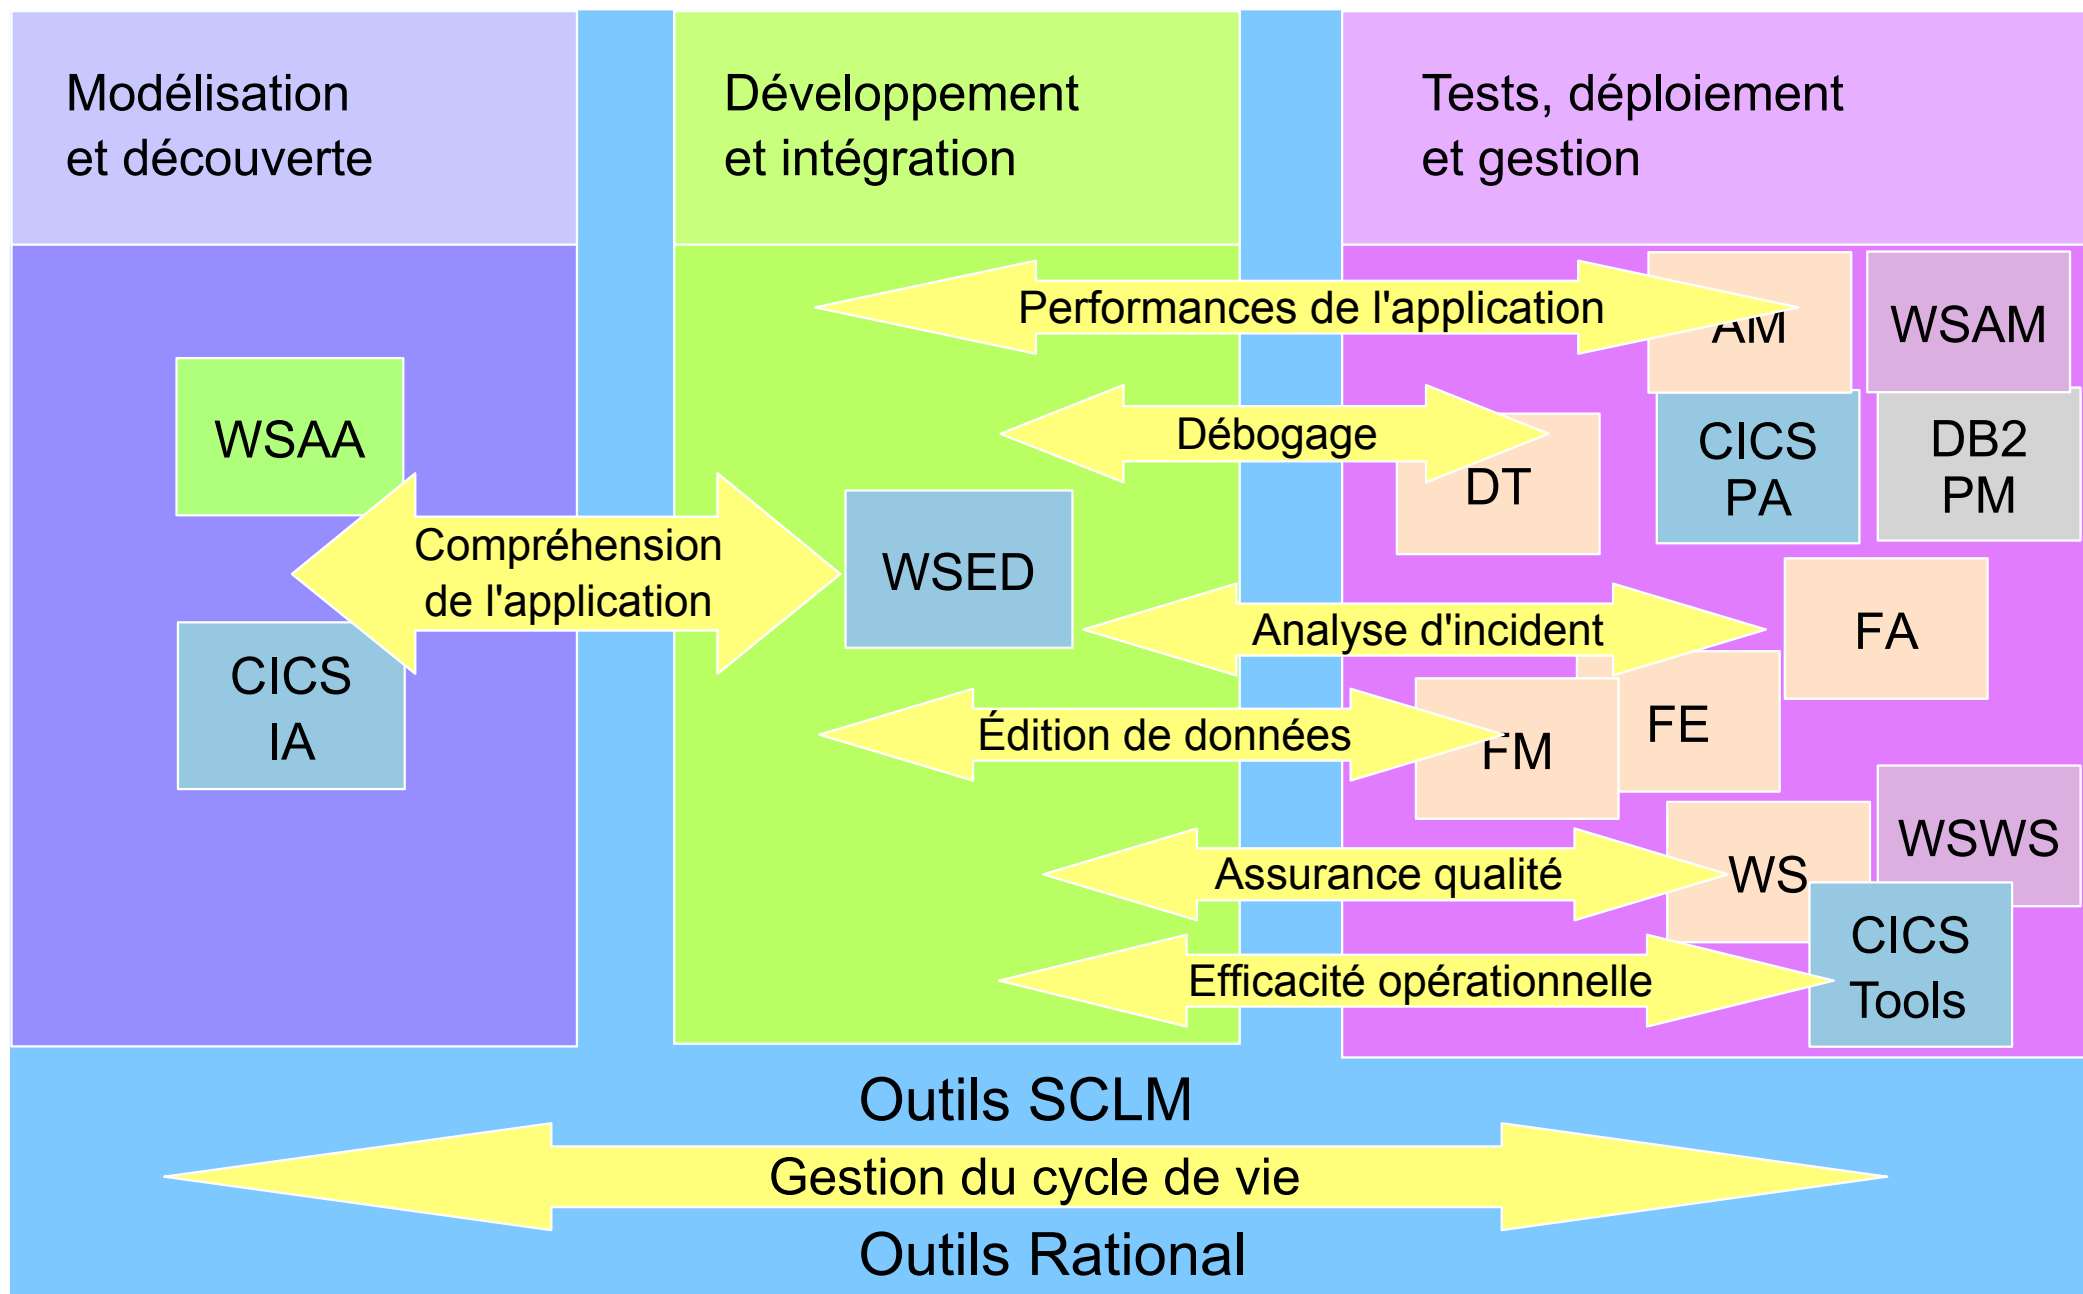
Modélisation et découverte

Développement et intégration

Tests, déploiement et gestion

Performances de l'application

AM

WSAM

Débogage

DT

CICS PA

DB2 PM

WSAA

Compréhension de l'application

WSED

CICS IA

Analyse d'incident

FA

FE

Édition de données

FM

WSWS

Assurance qualité

WS

CICS Tools

Efficacité opérationnelle

Outils SCLM

Gestion du cycle de vie

Outils Rational